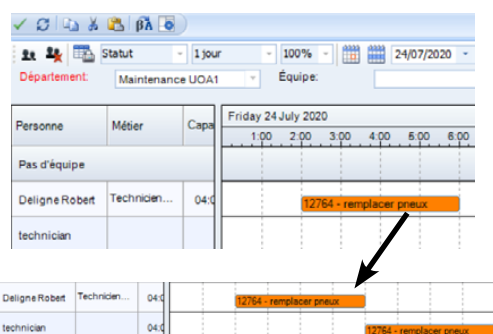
Statut | 1 jour | 100% | 24/07/2020

Département: Maintenance UOA1 | Équipe:

| Personne | Métier | Capa |
|---|---|---|
| Pas d'équipe | | |
| Deligne Robert | Technicien... | 04:0 |
| technician | | |

Friday 24 July 2020
1:00 2:00 3:00 4:00 5:00 6:00

12764 - remplacer pneux

| Deligne Robert | Technicien... | 04:0 | 12764 - remplacer pneux |
|---|---|---|---|
| technician | | 04:0 | 12764 - remplacer pneux |